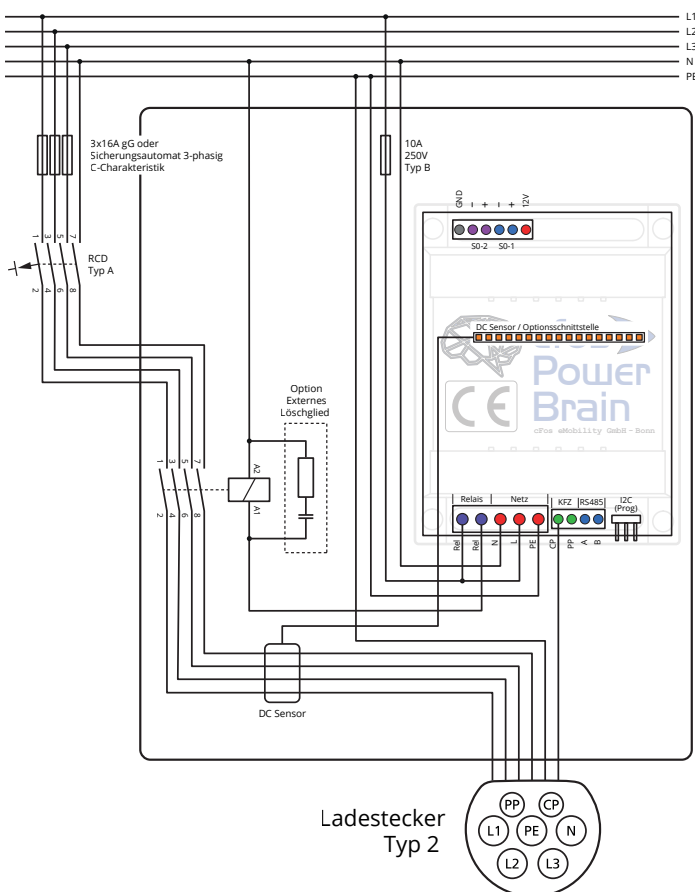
L1
L2
L3
N
PE

3x16A gG oder Sicherungsautomat 3-phasig C-Charakteristik

10A
250V
Typ B

GND
–
+
–
+
12V
S0-2
S0-1

1 3 5 7
RCD
Typ A
2 4 6 8

DC Sensor / Optionsschnittstelle

Power
Brain
cPos eMobility GmbH - Bonn

Option
Externes
Löschglied

1 3 5 7
A2
A1
2 4 6 8

Relais
Netz
KFZ
RS485
I2C
(Prog)
Rel
Rel
N
L
PE
CP
PP
A
B

DC Sensor

Ladestecker
Typ 2

PP
CP
L1
PE
N
L2
L3